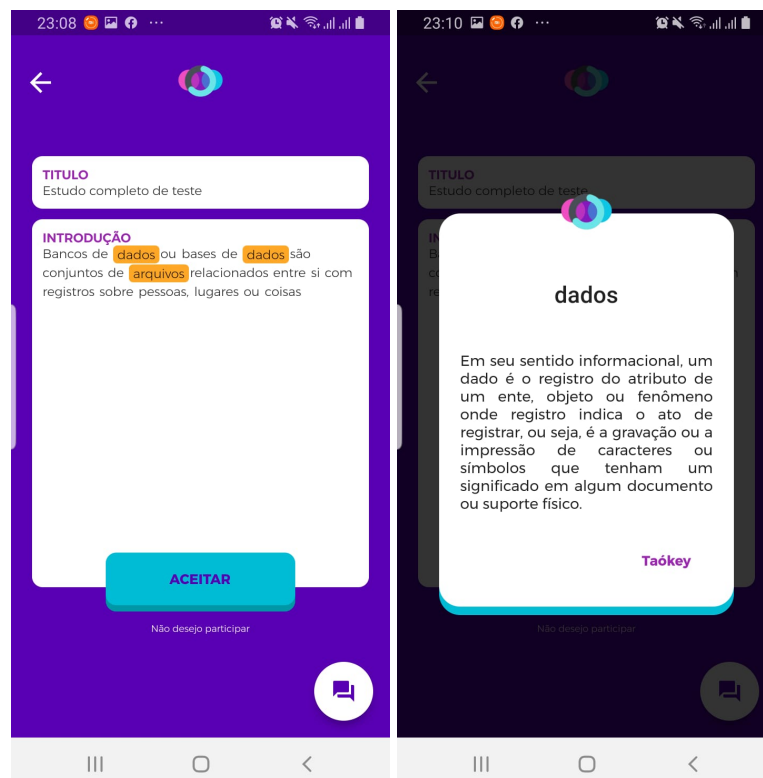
23:08 ···

TITULO
Estudo completo de teste

INTRODUÇÃO
Bancos de dados ou bases de dados são conjuntos de arquivos relacionados entre si com registros sobre pessoas, lugares ou coisas

ACEITAR

Não desejo participar

23:10 ···

TITULO
Estudo completo de teste

dados

Em seu sentido informacional, um dado é o registro do atributo de um ente, objeto ou fenômeno onde registro indica o ato de registrar, ou seja, é a gravação ou a impressão de caracteres ou símbolos que tenham um significado em algum documento ou suporte físico.

Taókey

Não desejo participar